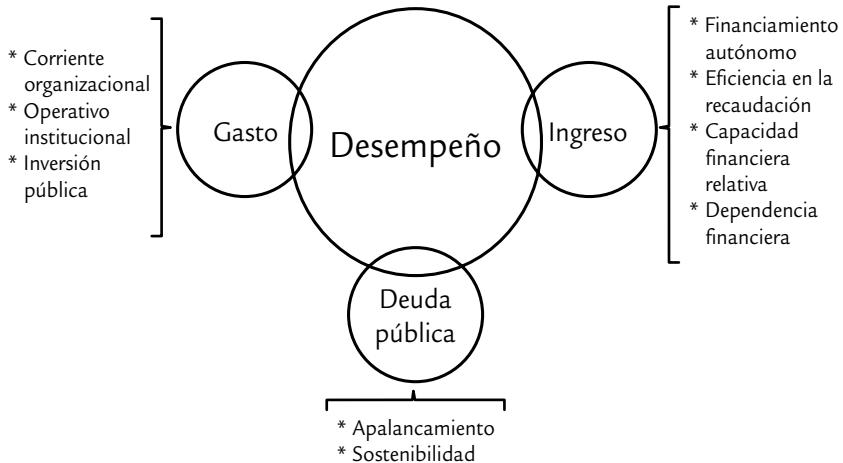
* Corriente organizacional
* Operativo institucional
* Inversión pública

Gasto

Desempeño

Ingreso

* Financiamiento autónomo
* Eficiencia en la recaudación
* Capacidad financiera relativa
* Dependencia financiera

Deuda pública

* Apalancamiento
* Sostenibilidad